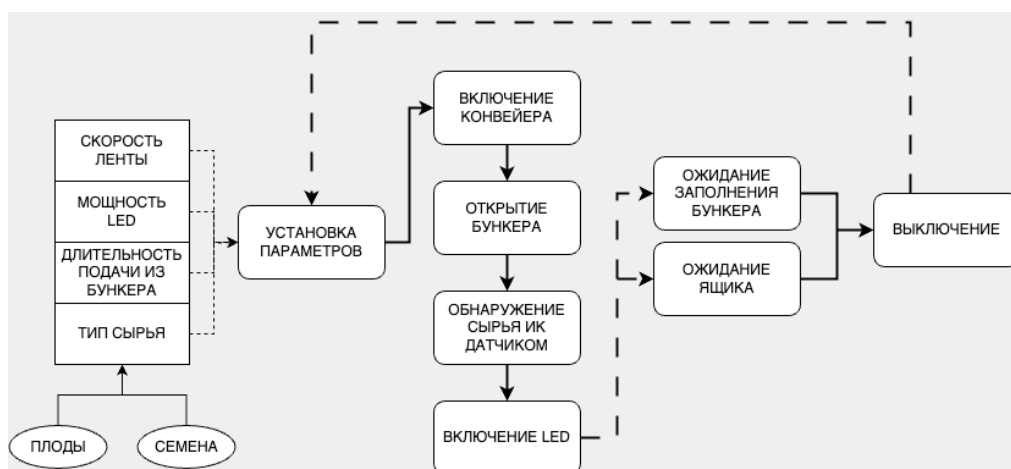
СКОРОСТЬ ЛЕНТЫ

МОЩНОСТЬ LED

ДЛИТЕЛЬНОСТЬ ПОДАЧИ ИЗ БУНКЕРА

ТИП СЫРЬЯ

ПЛОДЫ

СЕМЕНА

УСТАНОВКА ПАРАМЕТРОВ

ВКЛЮЧЕНИЕ КОНВЕЙЕРА

ОТКРЫТИЕ БУНКЕРА

ОБНАРУЖЕНИЕ СЫРЬЯ ИК ДАТЧИКОМ

ВКЛЮЧЕНИЕ LED

ОЖИДАНИЕ ЗАПОЛНЕНИЯ БУНКЕРА

ОЖИДАНИЕ ЯЩИКА

ВЫКЛЮЧЕНИЕ